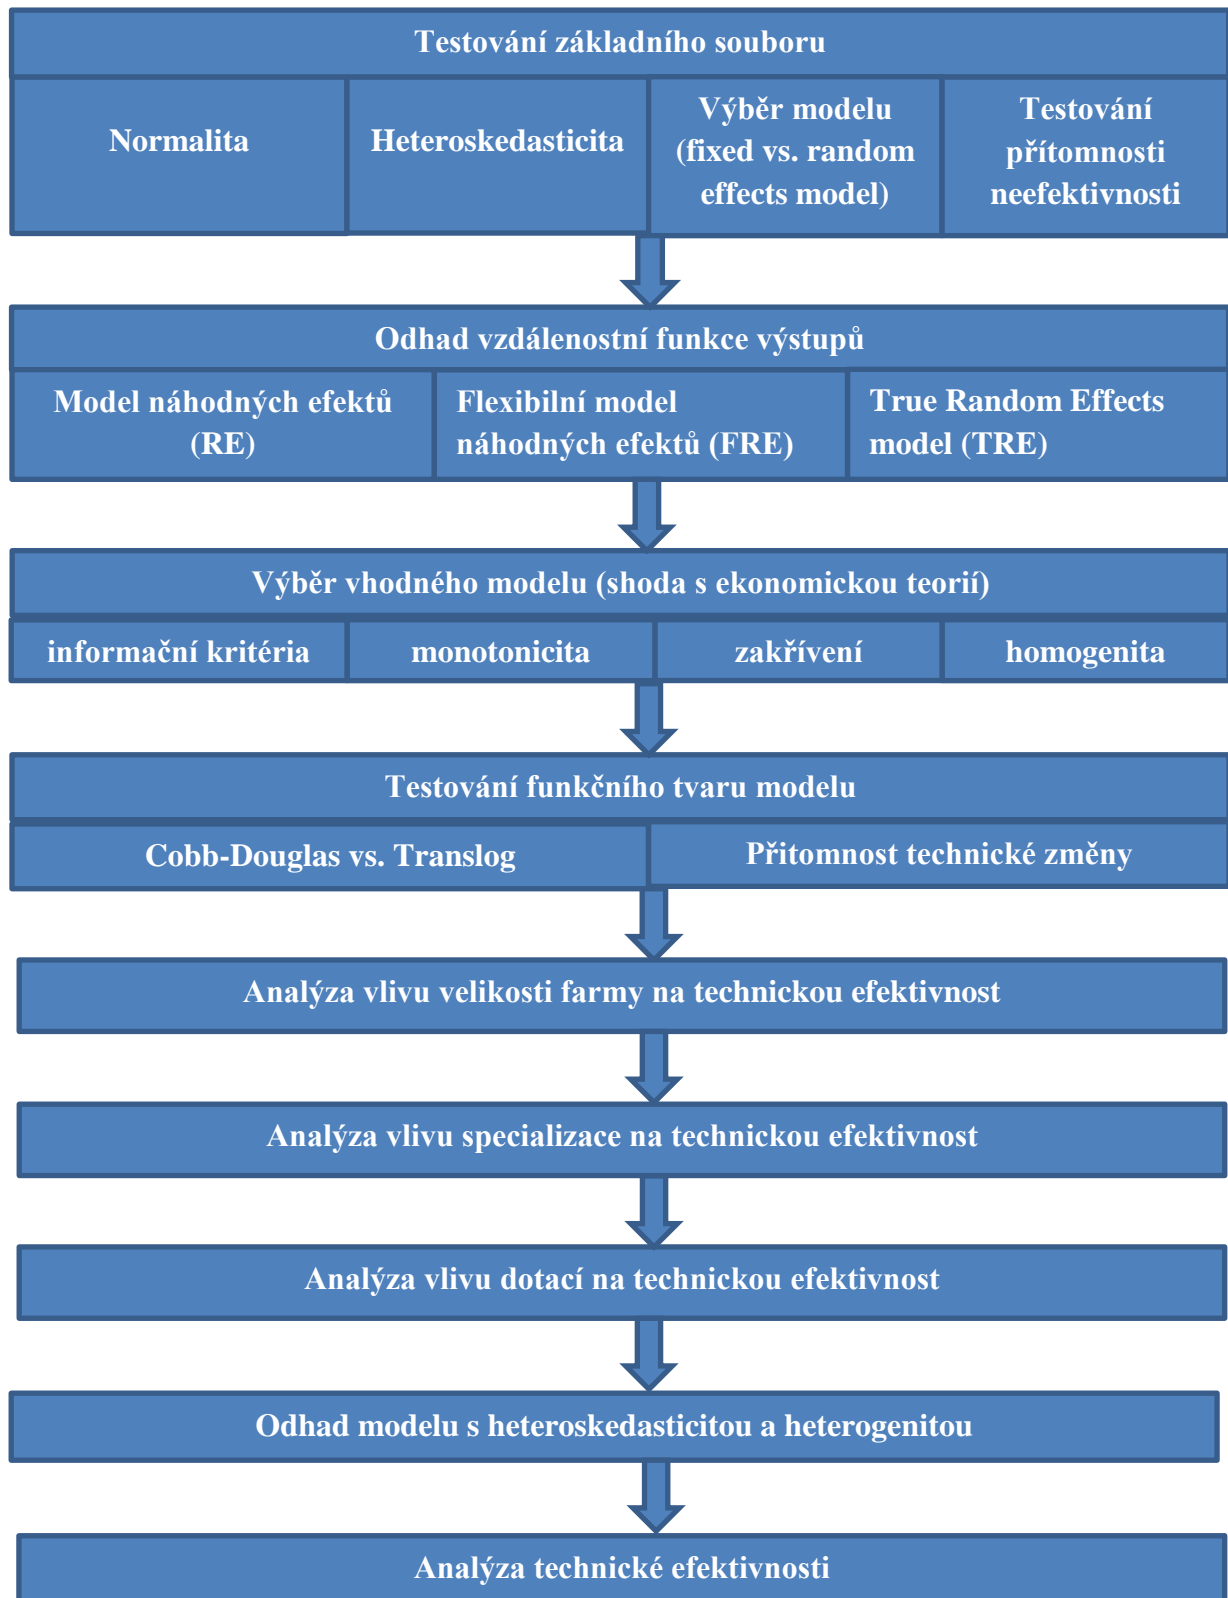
Testování základního souboru

Normalita

Heteroskedasticita

Výběr modelu (fixed vs. random effects model)

Testování přítomnosti neefektivnosti

Odhad vzdálenostní funkce výstupů

Model náhodných efektů (RE)

Flexibilní model náhodných efektů (FRE)

True Random Effects model (TRE)

Výběr vhodného modelu (shoda s ekonomickou teorií)

informační kritéria

monotonicita

zakřívení

homogenita

Testování funkčního tvaru modelu

Cobb-Douglas vs. Translog

Přítomnost technické změny

Analýza vlivu velikosti farmy na technickou efektivnost

Analýza vlivu specializace na technickou efektivnost

Analýza vlivu dotací na technickou efektivnost

Odhad modelu s heteroskedasticitou a heterogenitou

Analýza technické efektivnosti